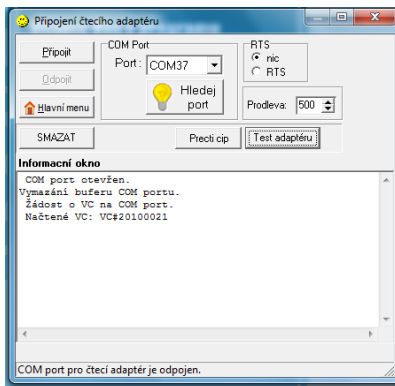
Připojení čtecího adaptéru

Připojit
Odpojit
Hlavní menu

COM Port
Port : COM37
Hledej port

RTS
nic
RTS

Prodleva: 500

SMAZAT
Precti cip
Test adaptéru

Informacní okno

COM port otevřen.
Vymazání buferu COM portu.
Žádost o VC na COM port.
Načtené VC: VC#20100021

COM port pro čtecí adaptér je odpojen.